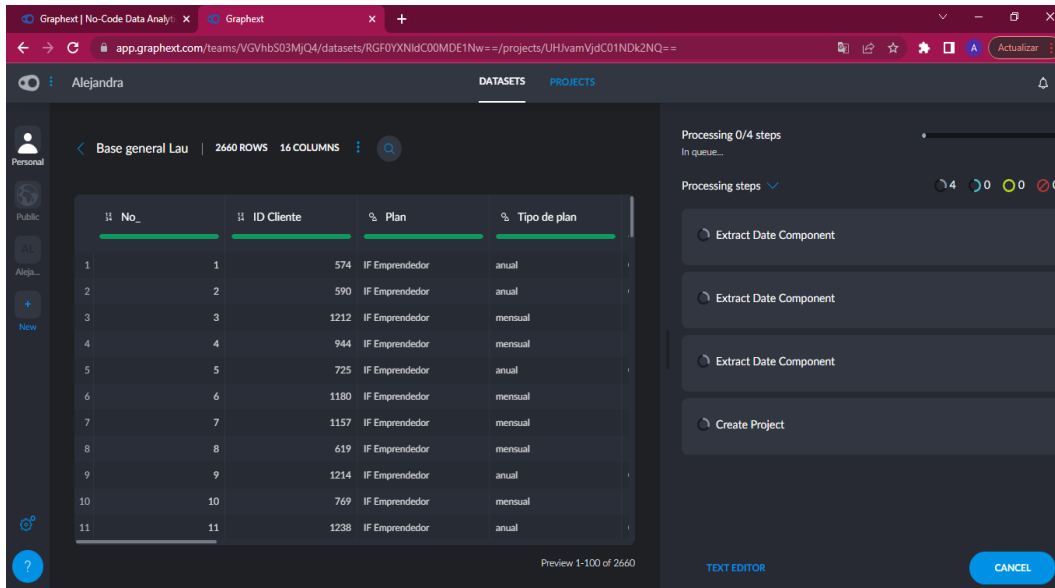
Graphext | No-Code Data Analyti ×   Graphext ×   +

app.graphext.com/teams/VGVhbS03MjQ4/datasets/RGF0YXNldC00MDE1Nw==/projects/UHJvamVjdC01NDk2NQ==

Actualizar

Alejandra

DATASETS   PROJECTS

Personal

Public

AL
Aleja...

+
New

Base general Lau | 2660 ROWS 16 COLUMNS

| | No_ | ID Cliente | Plan | Tipo de plan |
|---|---|---|---|---|
| 1 | 1 | 574 | IF Emprendedor | anual |
| 2 | 2 | 590 | IF Emprendedor | anual |
| 3 | 3 | 1212 | IF Emprendedor | mensual |
| 4 | 4 | 944 | IF Emprendedor | mensual |
| 5 | 5 | 725 | IF Emprendedor | anual |
| 6 | 6 | 1180 | IF Emprendedor | mensual |
| 7 | 7 | 1157 | IF Emprendedor | mensual |
| 8 | 8 | 619 | IF Emprendedor | mensual |
| 9 | 9 | 1214 | IF Emprendedor | anual |
| 10 | 10 | 769 | IF Emprendedor | mensual |
| 11 | 11 | 1238 | IF Emprendedor | anual |

Preview 1-100 of 2660

Processing 0/4 steps
In queue...

Processing steps

4  0  0  0

Extract Date Component

Extract Date Component

Extract Date Component

Create Project

TEXT EDITOR

CANCEL

?